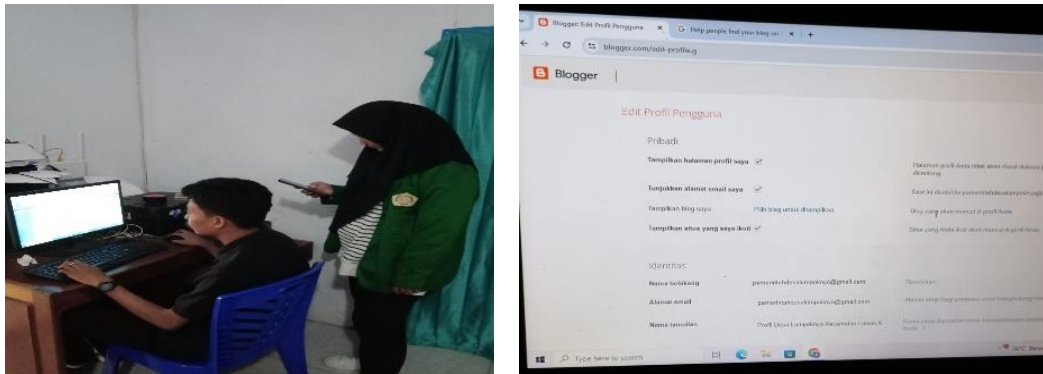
Blogger: Edit Profil Pengguna ×
G Help people find your blog on ×
+
blogger.com/edit-profile.g

Blogger

Edit Profil Pengguna

Pribadi

Tampilkan halaman profil saya ✓
Halaman profil Anda tidak akan dapat diakses jika dinonaktifkan
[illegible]

Tunjukkan alamat email saya ✓
Saat ini ditunjukkan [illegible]

Tampilkan blog saya
Pilih blog untuk ditampilkan
Blog yang akan muncul di profil Anda

Tampilkan situs yang saya ikuti ✓
Situs yang Anda ikuti akan muncul di profil Anda

Identitas

Nama belakang
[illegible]@gmail.com
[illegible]

Alamat email
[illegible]@gmail.com
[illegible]

Nama tampilan
Profil Desa Lumpakaya Kecamatan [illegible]
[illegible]

Type here to search
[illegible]